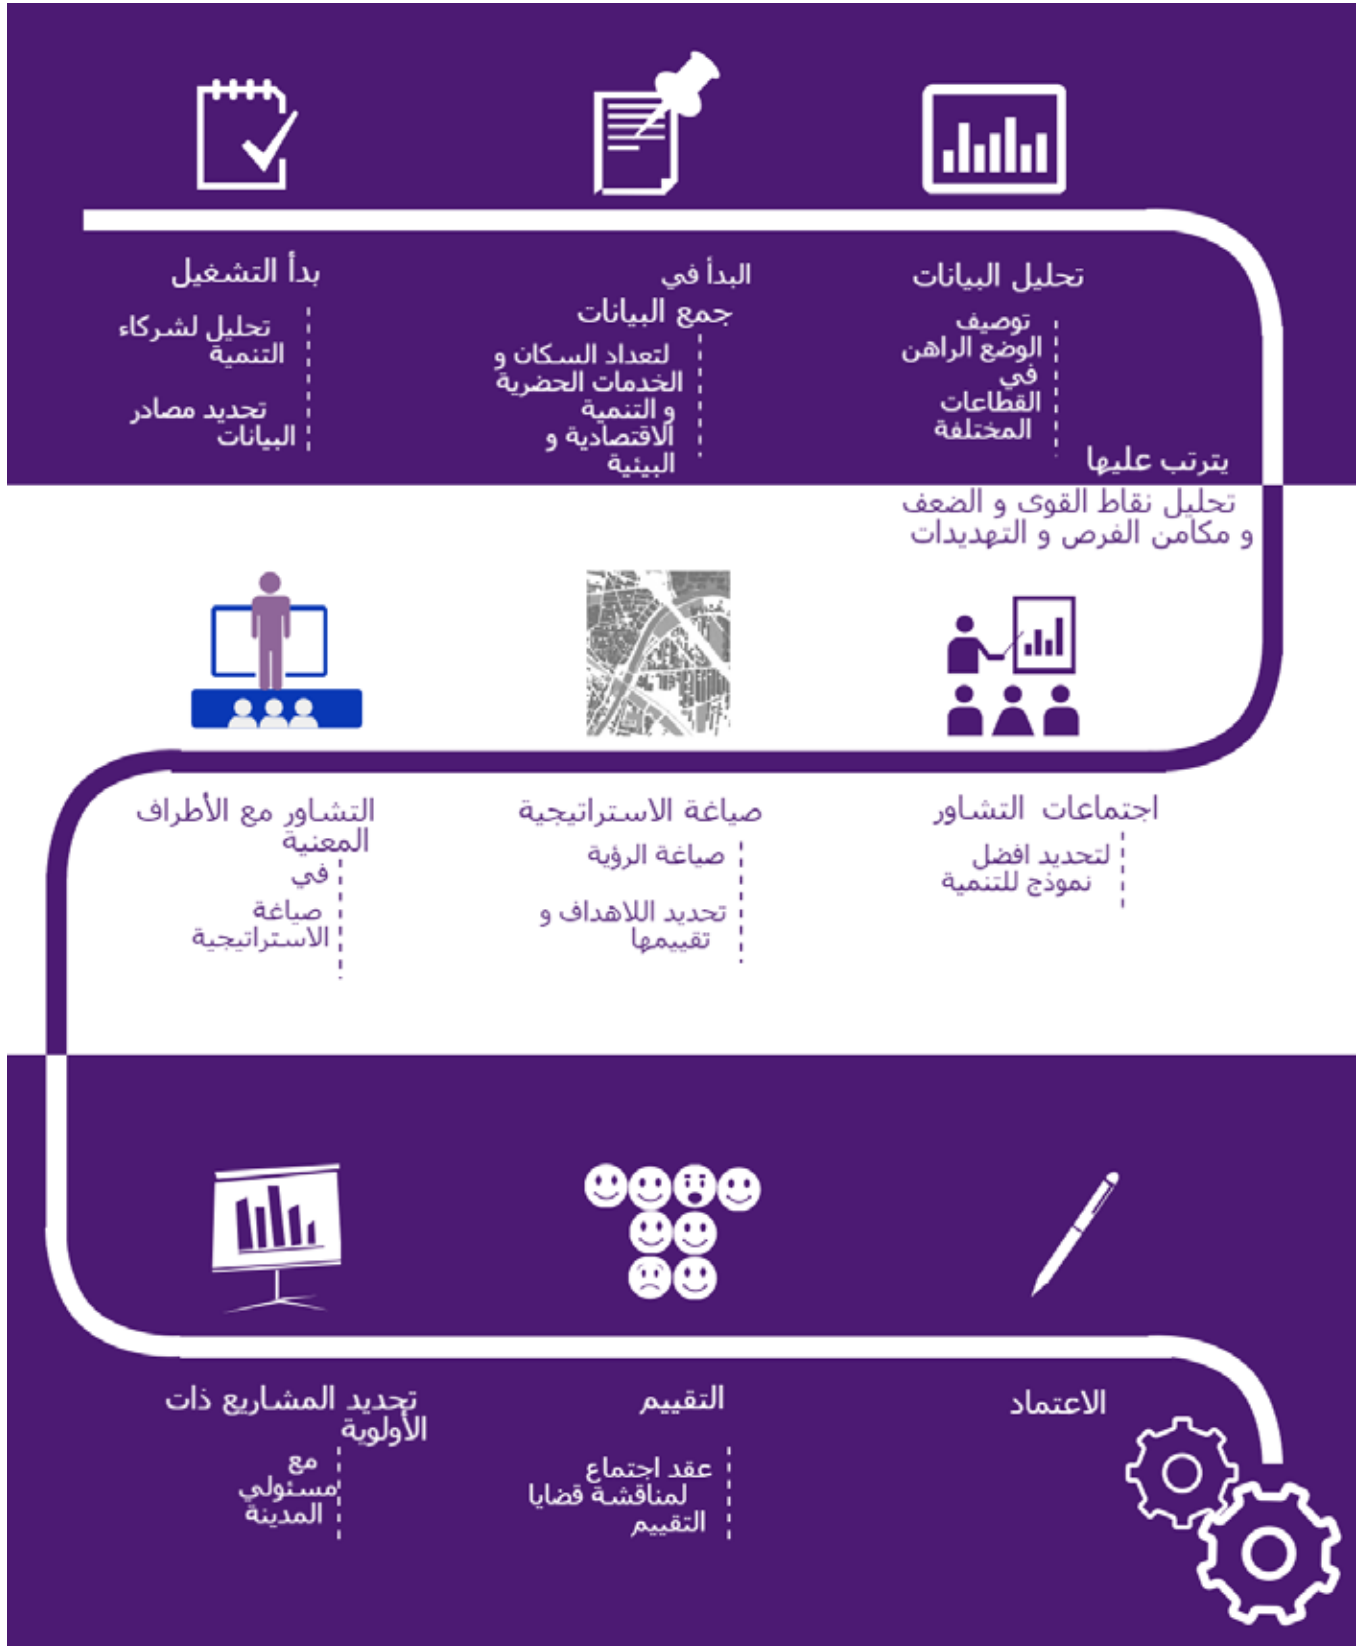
تحليل البيانات

توصيف الوضع الراهن في القطاعات المختلفة

البدأ في جمع البيانات

لتعداد السكان و الخدمات الحضرية و التنمية الاقتصادية و البيئية

بدأ التشغيل

تحليل لشركاء التنمية

تحديد مصادر البيانات

يترتب عليها تحليل نقاط القوى و الضعف و مكامن الفرص و التهديدات

اجتماعات التشاور

لتحديد افضل نموذج للتنمية

صياغة الاستراتيجية

صياغة الرؤية

تحديد اللاهداف و تقييمها

التشاور مع الأطراف المعنية

في صياغة الاستراتيجية

الاعتماد

التقييم

عقد اجتماع لمناقشة قضايا التقييم

تحديد المشاريع ذات الأولوية

مع مسئولي المدينة